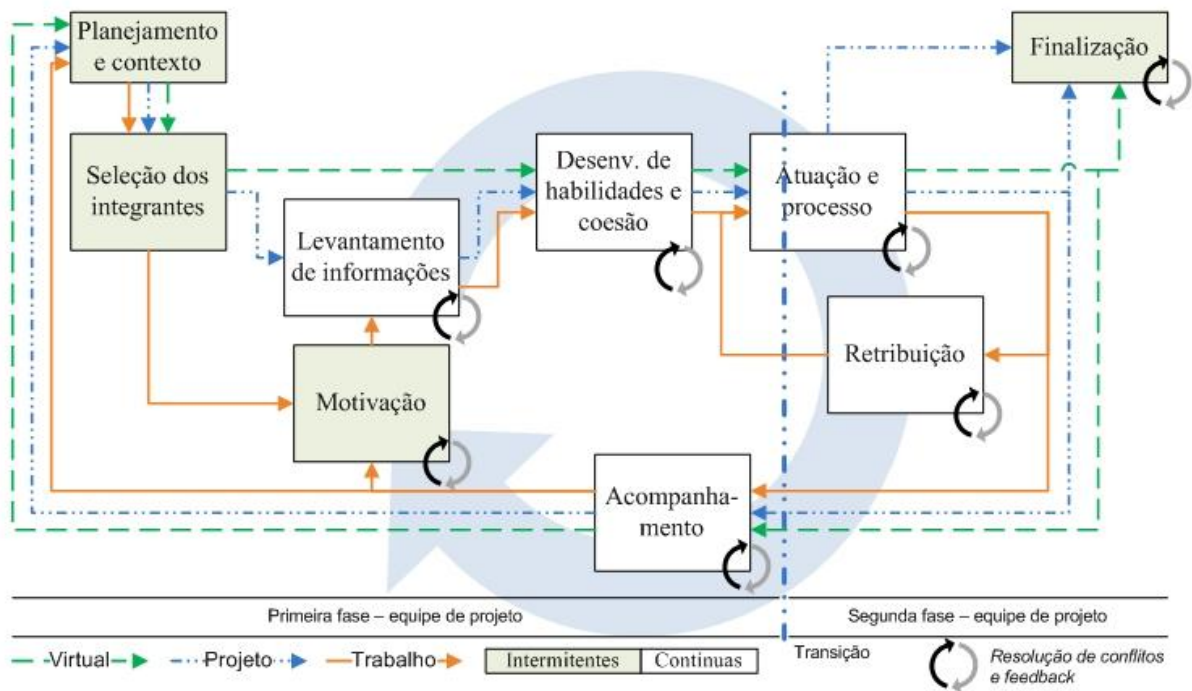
Planejamento e contexto

Finalização

Seleção dos integrantes

Desenv. de habilidades e coesão

Atuação e processo

Levantamento de informações

Retribuição

Motivação

Acompanhamento

Primeira fase – equipe de projeto

Segunda fase – equipe de projeto

Virtual

Projeto

Trabalho

| Intermitentes | Contínuas |
|---|---|

Transição

Resolução de conflitos e feedback